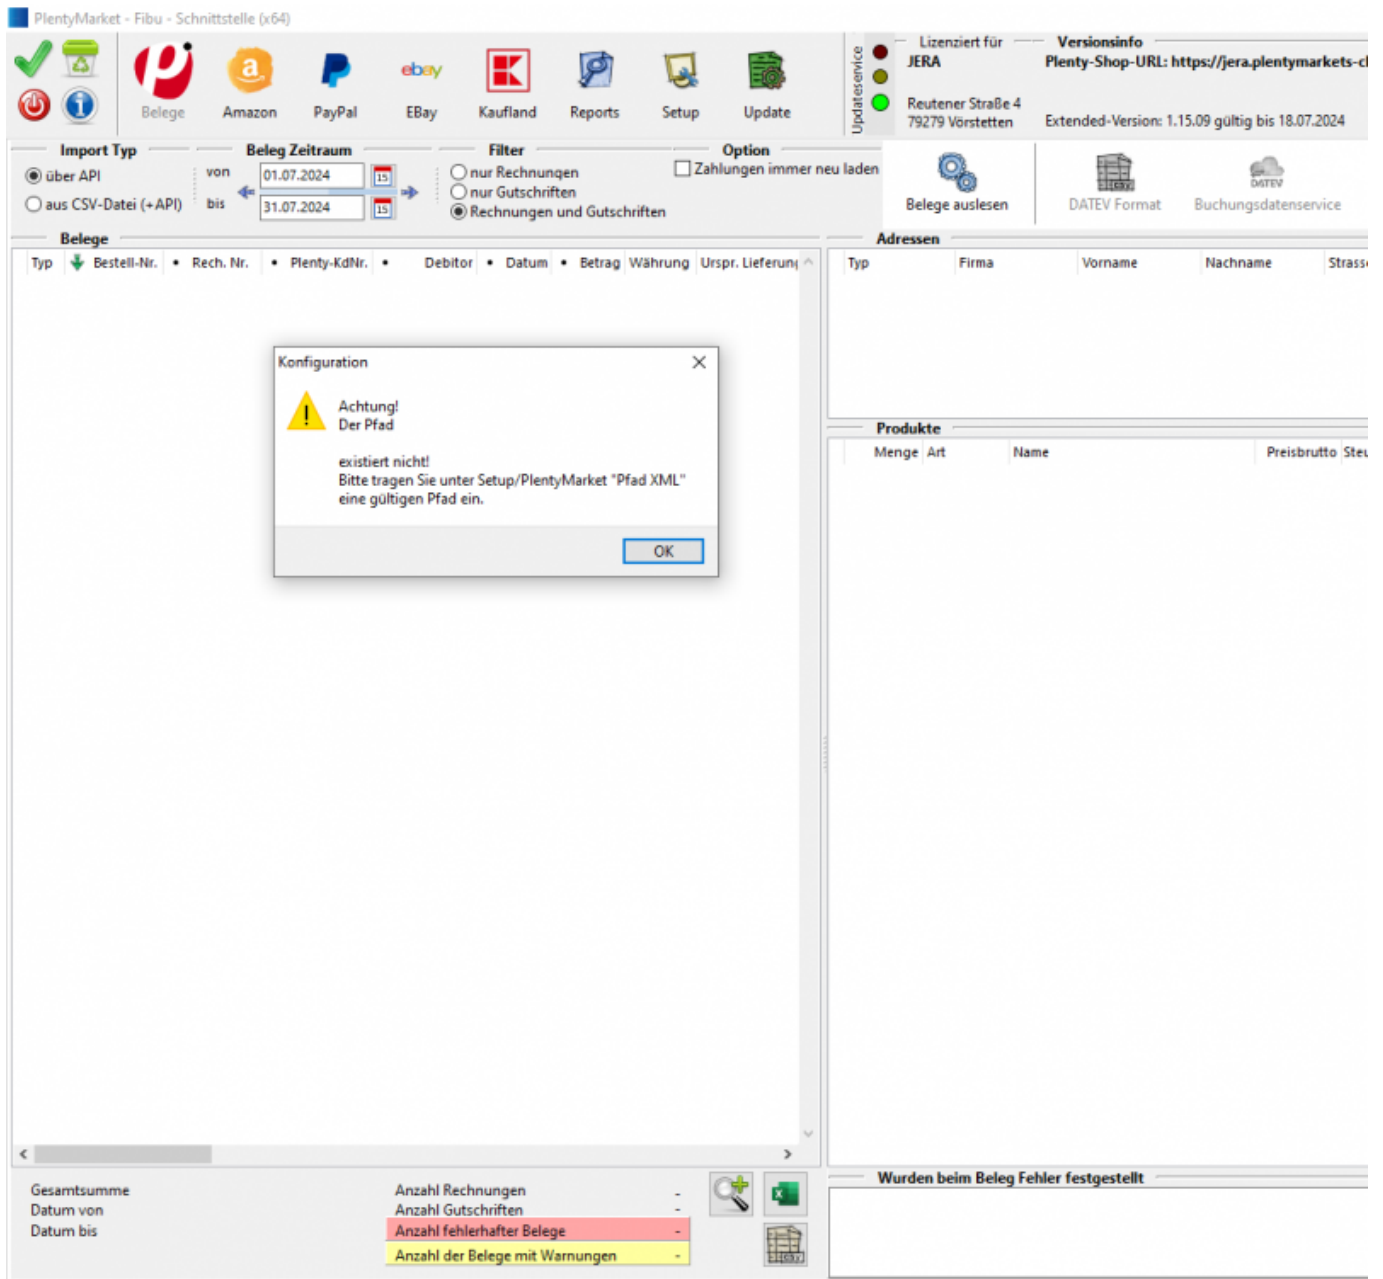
PlentyMarket - Fibu - Schnittstelle (x64)

Belege Amazon PayPal EBay Kaufland Reports Setup Update

Updateservice

Lizenziert für
JERA
Reutener Straße 4
79279 Vörstetten

Versionsinfo
Plenty-Shop-URL: https://jera.plentymarkets-c
Extended-Version: 1.15.09 gültig bis 18.07.2024

Import Typ
über API
aus CSV-Datei (+API)

Beleg Zeitraum
von 01.07.2024
bis 31.07.2024

Filter
nur Rechnungen
nur Gutschriften
Rechnungen und Gutschriften

Option
Zahlungen immer neu laden

Belege auslesen
DATEV Format
Buchungsdatenservice

Belege

| Typ | Bestell-Nr. | Rech. Nr. | Plenty-KdNr. | Debitor | Datum | Betrag | Währung | Urspr. Lieferun |
|---|---|---|---|---|---|---|---|---|

Adressen

| Typ | Firma | Vorname | Nachname | Strass |
|---|---|---|---|---|

Produkte

| Menge | Art | Name | Preisbrutto | Steu |
|---|---|---|---|---|

Konfiguration
Achtung!
Der Pfad

existiert nicht!
Bitte tragen Sie unter Setup/PlentyMarket "Pfad XML" eine gültigen Pfad ein.
OK

Gesamtsumme
Datum von
Datum bis

Anzahl Rechnungen -
Anzahl Gutschriften -
Anzahl fehlerhafter Belege -
Anzahl der Belege mit Warnungen -

Wurden beim Beleg Fehler festgestellt